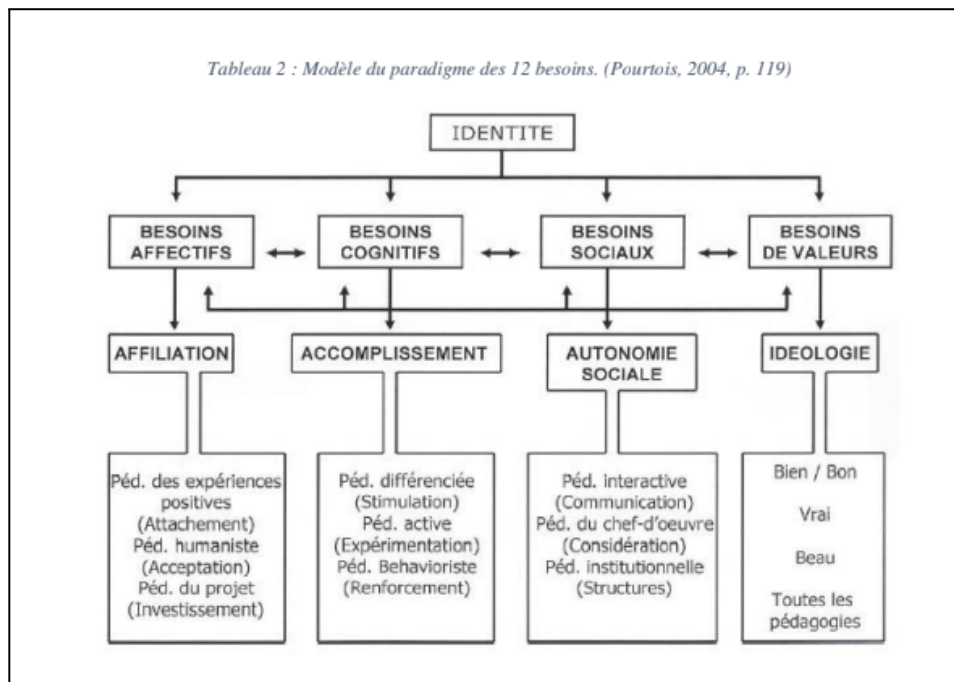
Tableau 2 : Modèle du paradigme des 12 besoins. (Pourtois, 2004, p. 119)

IDENTITE

BESOINS AFFECTIFS

BESOINS COGNITIFS

BESOINS SOCIAUX

BESOINS DE VALEURS

AFFILIATION

ACCOMPLISSEMENT

AUTONOMIE SOCIALE

IDEOLOGIE

Péd. des expériences positives (Attachement) Péd. humaniste (Acceptation) Péd. du projet (Investissement)

Péd. différenciée (Stimulation) Péd. active (Expérimentation) Péd. Behavioriste (Renforcement)

Péd. interactive (Communication) Péd. du chef-d'oeuvre (Considération) Péd. institutionnelle (Structures)

Bien / Bon

Vrai

Beau

Toutes les pédagogies